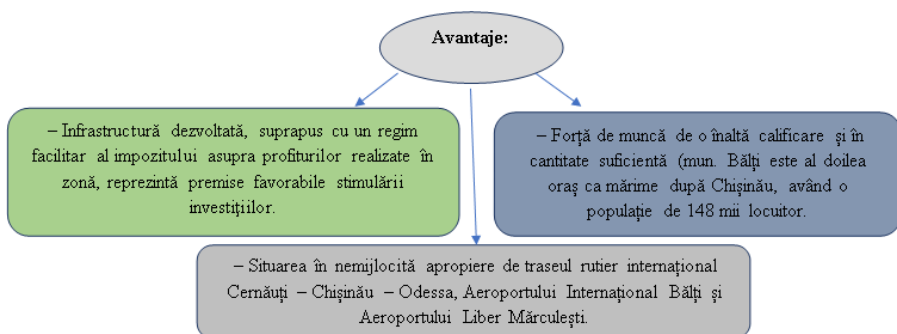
Avantaje:

– Infrastructură dezvoltată, suprapus cu un regim facilitar al impozitului asupra profiturilor realizate în zonă, reprezintă premise favorabile stimulării investițiilor.

– Forță de muncă de o înaltă calificare și în cantitate suficientă (mun. Bălți este al doilea oraș ca mărime după Chișinău, având o populație de 148 mii locuitor.

– Situarea în nemijlocită apropiere de traseul rutier internațional Cernăuți – Chișinău – Odessa, Aeroportului Internațional Bălți și Aeroportului Liber Mărculești.